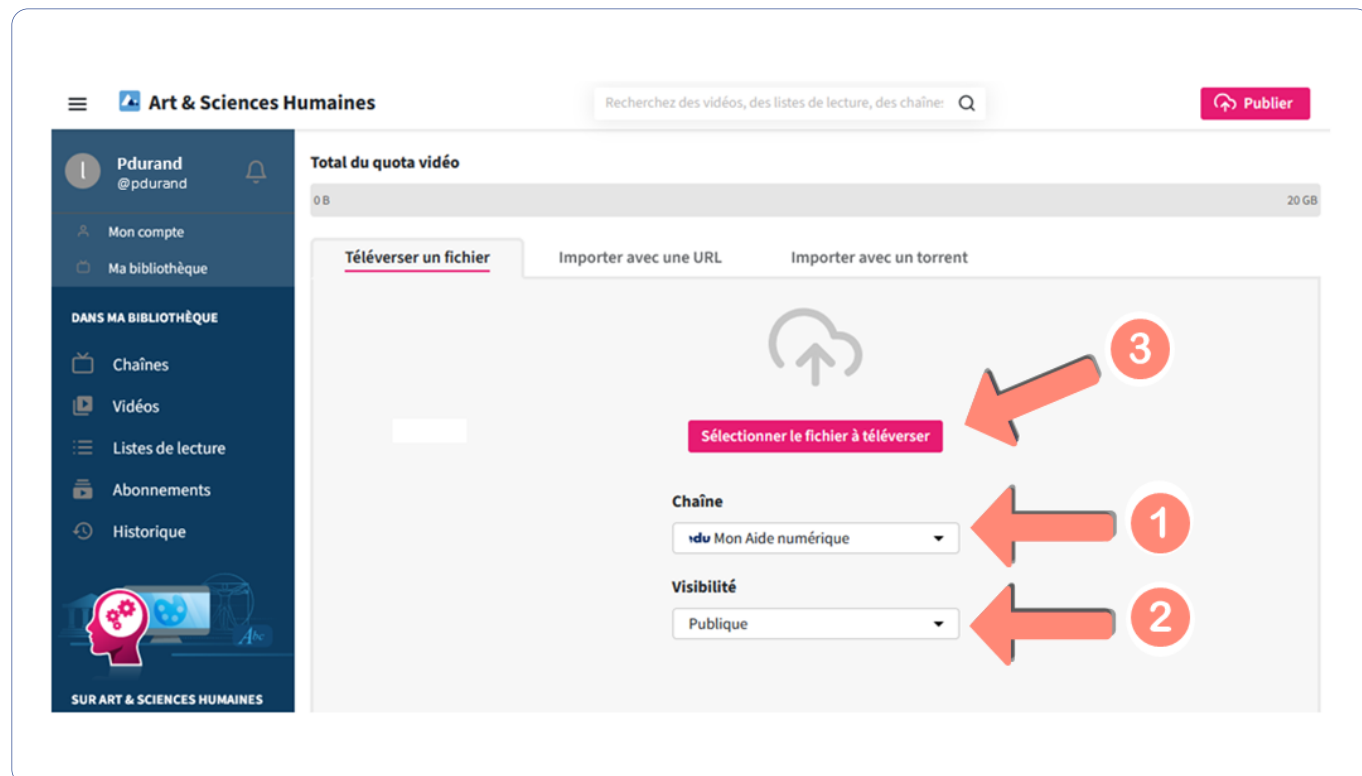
Art & Sciences Humaines

Recherchez des vidéos, des listes de lecture, des chaînes

Publier

Pdurand
@pdurand

Mon compte

Ma bibliothèque

DANS MA BIBLIOTHÈQUE

Chaînes

Vidéos

Listes de lecture

Abonnements

Historique

Abc

SUR ART & SCIENCES HUMAINES

Total du quota vidéo

0 B

20 GB

Téléverser un fichier

Importer avec une URL

Importer avec un torrent

3

Sélectionner le fichier à téléverser

Chaîne

Mon Aide numérique

1

Visibilité

Publique

2